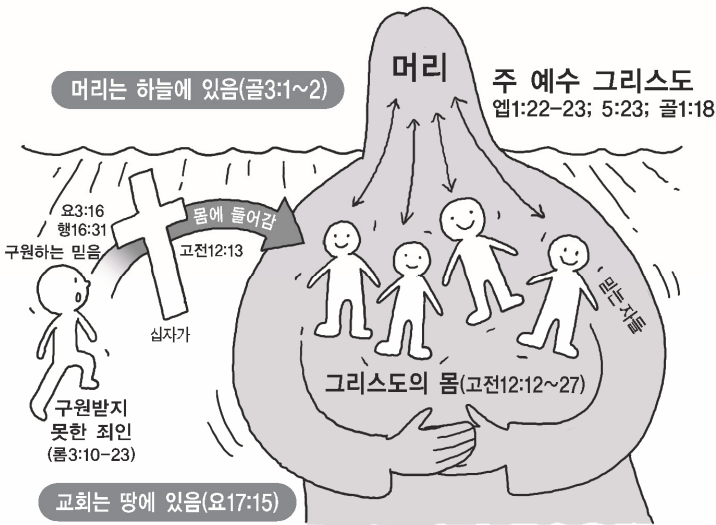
머리는 하늘에 있음(골3:1~2)

머리

주 예수 그리스도
엡1:22–23; 5:23; 골1:18

요3:16
행16:31
구원하는 믿음

몸에 들어감

고전12:13

십자가

믿는 자들

구원받지 못한 죄인
(롬3:10–23)

그리스도의 몸(고전12:12~27)

교회는 땅에 있음(요17:15)